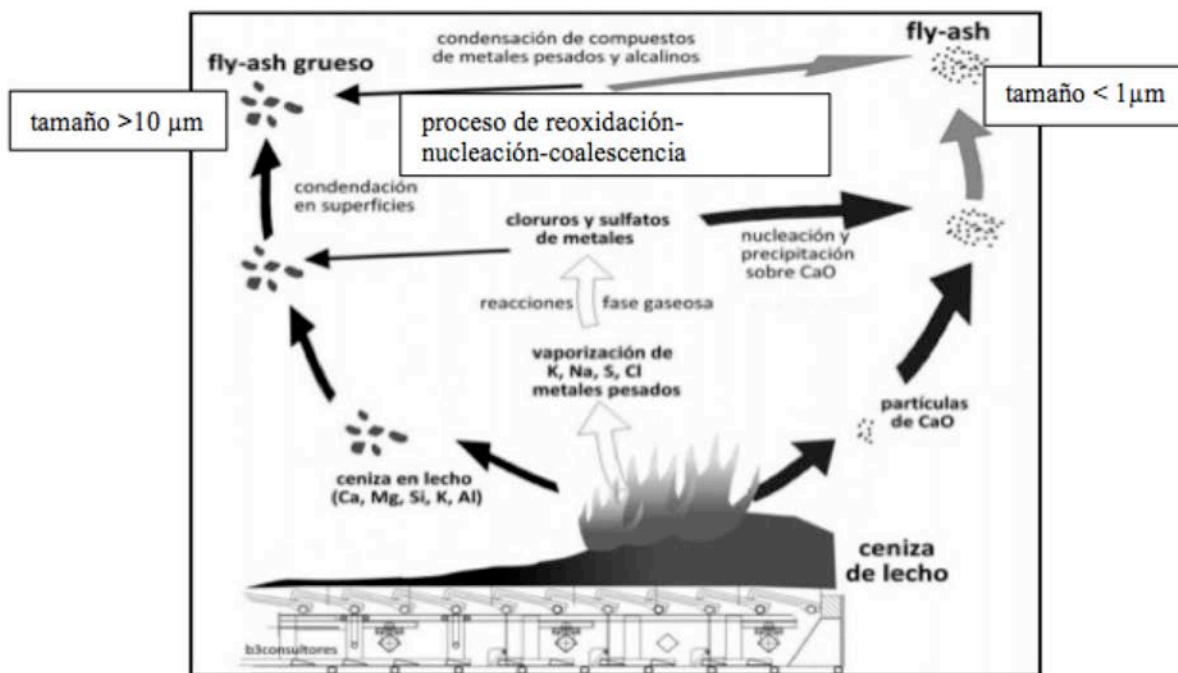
condensación de compuestos de metales pesados y alcalinos

fly-ash grueso

fly-ash

tamaño >10 µm

proceso de reoxidación-nucleación-coalescencia

tamaño < 1µm

condendación en superficies

cloruros y sulfatos de metales

nucleación y precipitación sobre CaO

reacciones fase gaseosa

vaporización de K, Na, S, Cl metales pesados

partículas de CaO

ceniza en lecho (Ca, Mg, Si, K, Al)

ceniza de lecho

b3consultores